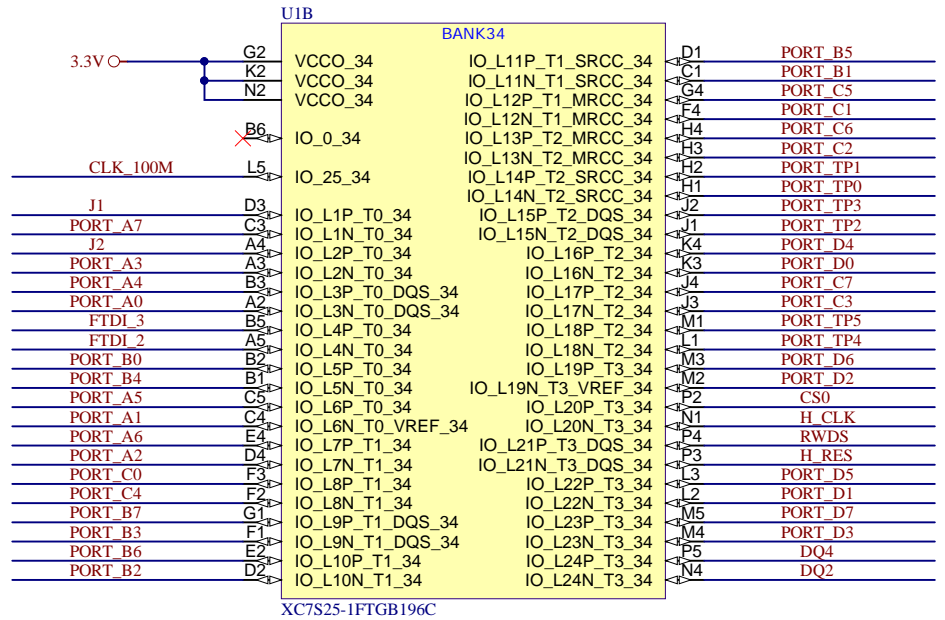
U1B

BANK34

| Net | Pin | Signal (left) | Signal (right) | Pin | Net |
|---|---|---|---|---|---|
| 3.3V | G2 | VCCO_34 | IO_L11P_T1_SRCC_34 | D1 | PORT_B5 |
| | K2 | VCCO_34 | IO_L11N_T1_SRCC_34 | C1 | PORT_B1 |
| | N2 | VCCO_34 | IO_L12P_T1_MRCC_34 | G4 | PORT_C5 |
| | | | IO_L12N_T1_MRCC_34 | F4 | PORT_C1 |
| | B6 | IO_0_34 | IO_L13P_T2_MRCC_34 | H4 | PORT_C6 |
| | | | IO_L13N_T2_MRCC_34 | H3 | PORT_C2 |
| CLK_100M | L5 | IO_25_34 | IO_L14P_T2_SRCC_34 | H2 | PORT_TP1 |
| | | | IO_L14N_T2_SRCC_34 | H1 | PORT_TP0 |
| J1 | D3 | IO_L1P_T0_34 | IO_L15P_T2_DQS_34 | J2 | PORT_TP3 |
| PORT_A7 | C3 | IO_L1N_T0_34 | IO_L15N_T2_DQS_34 | J1 | PORT_TP2 |
| J2 | A4 | IO_L2P_T0_34 | IO_L16P_T2_34 | K4 | PORT_D4 |
| PORT_A3 | A3 | IO_L2N_T0_34 | IO_L16N_T2_34 | K3 | PORT_D0 |
| PORT_A4 | B3 | IO_L3P_T0_DQS_34 | IO_L17P_T2_34 | J4 | PORT_C7 |
| PORT_A0 | A2 | IO_L3N_T0_DQS_34 | IO_L17N_T2_34 | J3 | PORT_C3 |
| FTDI_3 | B5 | IO_L4P_T0_34 | IO_L18P_T2_34 | M1 | PORT_TP5 |
| FTDI_2 | A5 | IO_L4N_T0_34 | IO_L18N_T2_34 | L1 | PORT_TP4 |
| PORT_B0 | B2 | IO_L5P_T0_34 | IO_L19P_T3_34 | M3 | PORT_D6 |
| PORT_B4 | B1 | IO_L5N_T0_34 | IO_L19N_T3_VREF_34 | M2 | PORT_D2 |
| PORT_A5 | C5 | IO_L6P_T0_34 | IO_L20P_T3_34 | P2 | CS0 |
| PORT_A1 | C4 | IO_L6N_T0_VREF_34 | IO_L20N_T3_34 | N1 | H_CLK |
| PORT_A6 | E4 | IO_L7P_T1_34 | IO_L21P_T3_DQS_34 | P4 | RWDS |
| PORT_A2 | D4 | IO_L7N_T1_34 | IO_L21N_T3_DQS_34 | P3 | H_RES |
| PORT_C0 | F3 | IO_L8P_T1_34 | IO_L22P_T3_34 | L3 | PORT_D5 |
| PORT_C4 | F2 | IO_L8N_T1_34 | IO_L22N_T3_34 | L2 | PORT_D1 |
| PORT_B7 | G1 | IO_L9P_T1_DQS_34 | IO_L23P_T3_34 | M5 | PORT_D7 |
| PORT_B3 | F1 | IO_L9N_T1_DQS_34 | IO_L23N_T3_34 | M4 | PORT_D3 |
| PORT_B6 | E2 | IO_L10P_T1_34 | IO_L24P_T3_34 | P5 | DQ4 |
| PORT_B2 | D2 | IO_L10N_T1_34 | IO_L24N_T3_34 | N4 | DQ2 |

XC7S25-1FTGB196C